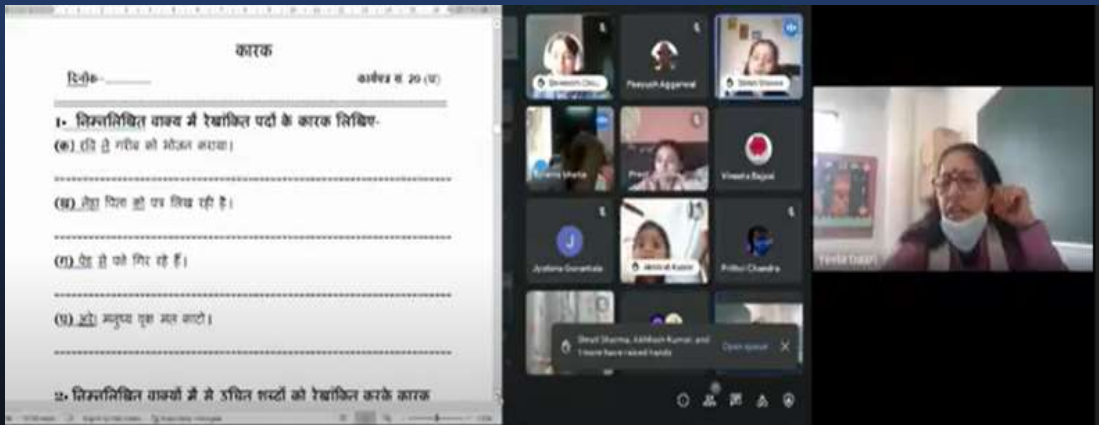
कारक

दिनांक- ______ कार्यपत्र सं. 20 (क)

1- निम्नलिखित वाक्य में रेखांकित पदों के कारक लिखिए-

(क) रवि ने गरीब को भोजन कराया।

(ख) नेहा पिता को पत्र लिख रही है।

(ग) पेड़ से पत्ते गिर रहे हैं।

(घ) अरे! मनुष्य वृक्ष मत काटो।

2- निम्नलिखित वाक्यों में से उचित शब्दों को रेखांकित करके कारक

Shivansh Cha...
Peeyush Aggarwal
Saloni Biswas
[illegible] Maria
Pra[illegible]
Vineeta Bajpai
Jyotsna Gurantala
Akshat Kapoor
Prithvi Chandra
Smati Sharma, Abhilash Kumar, and 1 more have raised hands
Open queue
Neeta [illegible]